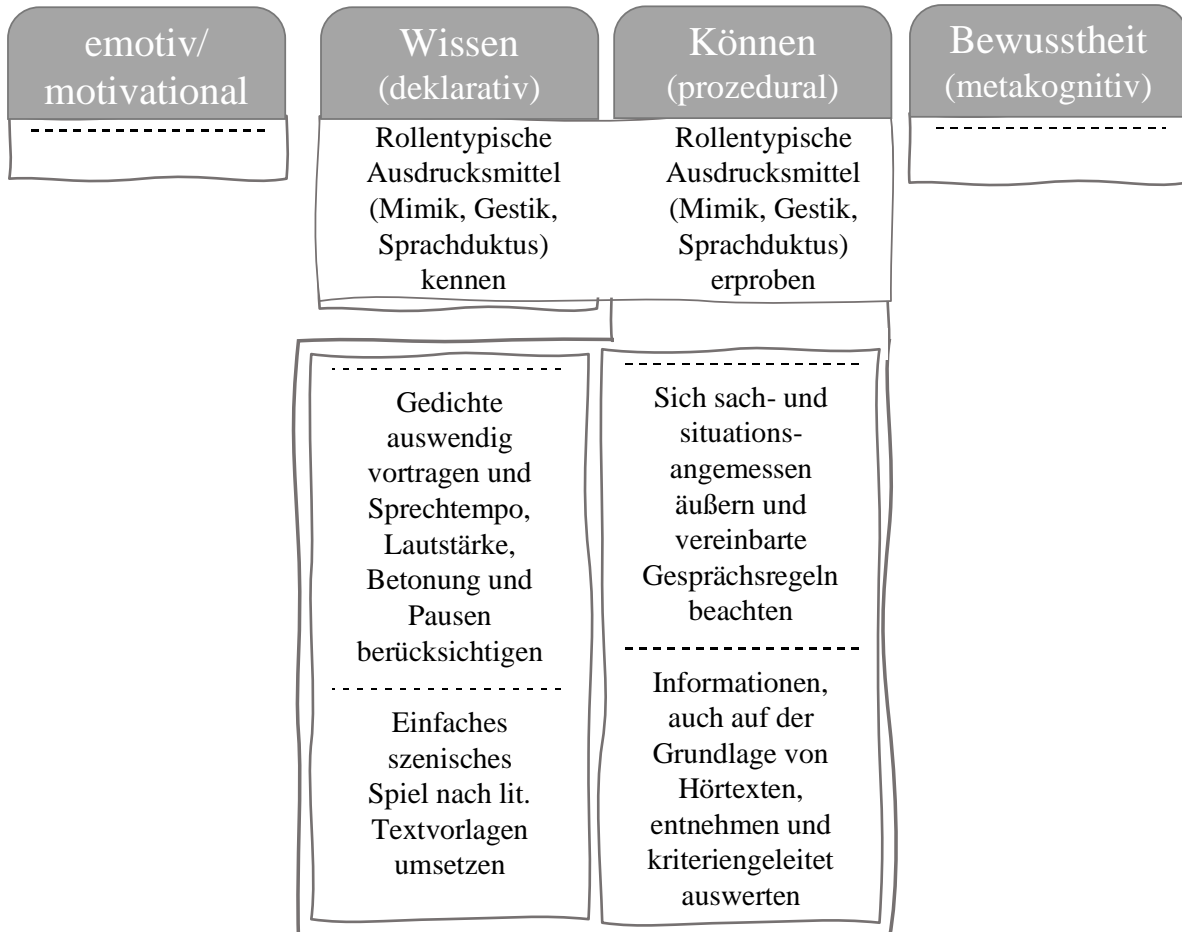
emotiv/ motivational

Wissen (deklarativ)

Können (prozedural)

Bewusstheit (metakognitiv)

Rollentypische Ausdrucksmittel (Mimik, Gestik, Sprachduktus) kennen

Rollentypische Ausdrucksmittel (Mimik, Gestik, Sprachduktus) erproben

Gedichte auswendig vortragen und Sprechtempo, Lautstärke, Betonung und Pausen berücksichtigen

Einfaches szenisches Spiel nach lit. Textvorlagen umsetzen

Sich sach- und situationsangemessen äußern und vereinbarte Gesprächsregeln beachten

Informationen, auch auf der Grundlage von Hörtexten, entnehmen und kriteriengeleitet auswerten